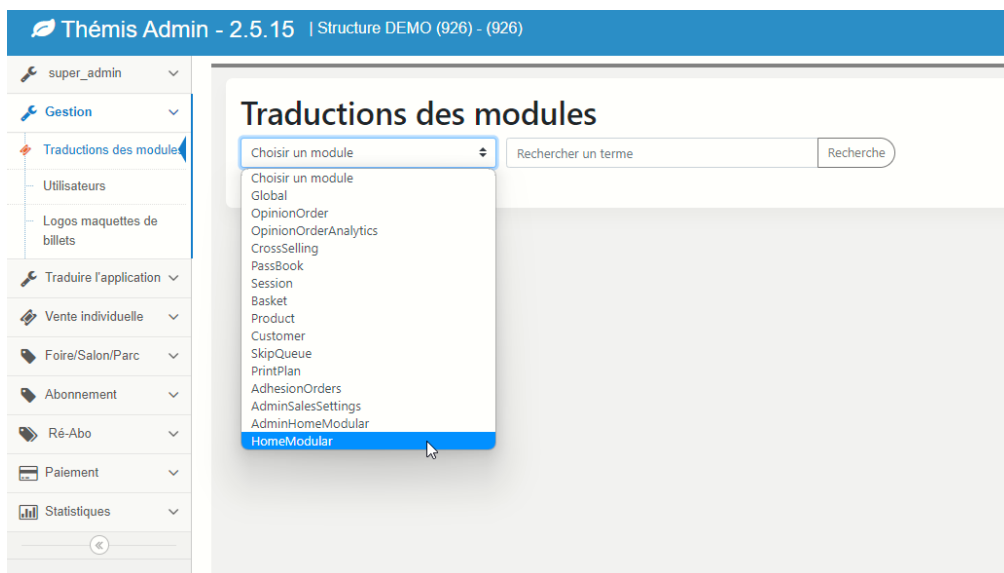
Thémis Admin - 2.5.15 | Structure DEMO (926) - (926)

super_admin
Gestion
Traductions des modules
Utilisateurs
Logos maquettes de billets
Traduire l'application
Vente individuelle
Foire/Salon/Parc
Abonnement
Ré-Abo
Paiement
Statistiques

Traductions des modules

Choisir un module
Rechercher un terme
Recherche

Choisir un module
Global
OpinionOrder
OpinionOrderAnalytics
CrossSelling
PassBook
Session
Basket
Product
Customer
SkipQueue
PrintPlan
AdhesionOrders
AdminSalesSettings
AdminHomeModular
HomeModular